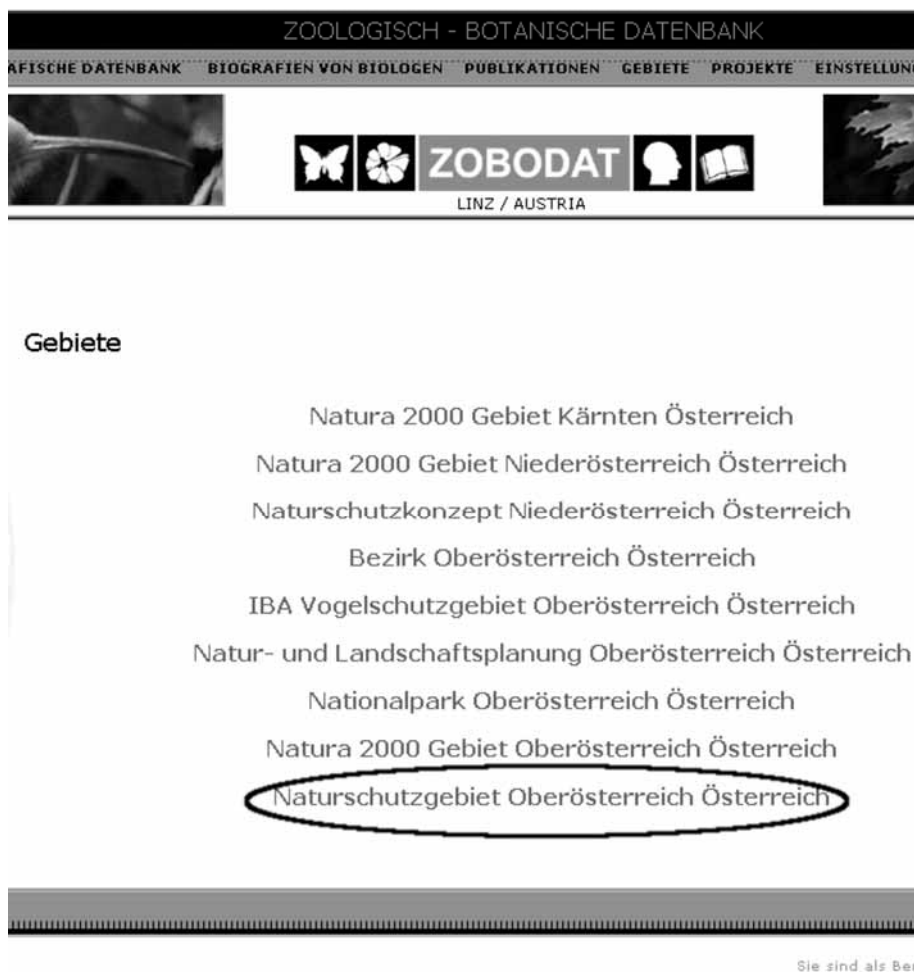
ZOOLOGISCH - BOTANISCHE DATENBANK

AFISCHE DATENBANK BIOGRAFIEN VON BIOLOGEN PUBLIKATIONEN GEBIETE PROJEKTE EINSTELLUN

ZOBODAT
LINZ / AUSTRIA

Gebiete

Natura 2000 Gebiet Kärnten Österreich

Natura 2000 Gebiet Niederösterreich Österreich

Naturschutzkonzept Niederösterreich Österreich

Bezirk Oberösterreich Österreich

IBA Vogelschutzgebiet Oberösterreich Österreich

Natur- und Landschaftsplanung Oberösterreich Österreich

Nationalpark Oberösterreich Österreich

Natura 2000 Gebiet Oberösterreich Österreich

Naturschutzgebiet Oberösterreich Österreich

Sie sind als Be